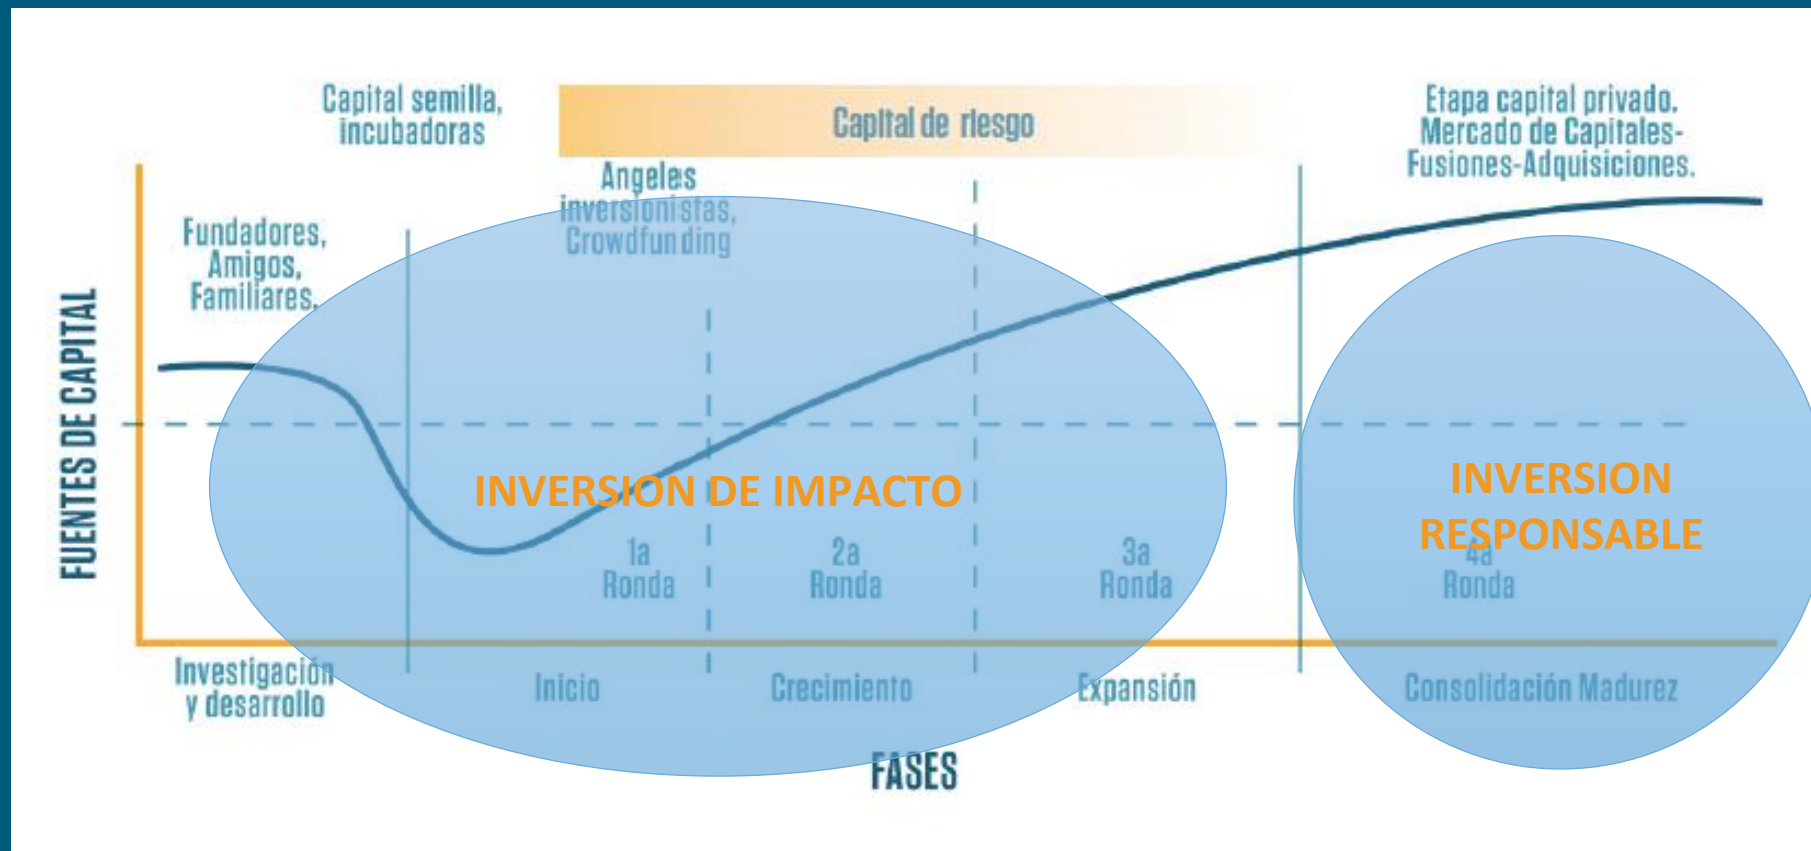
Capital semilla, incubadoras

Capital de riesgo

Etapa capital privado. Mercado de Capitales- Fusiones-Adquisiciones.

Angeles inversionistas, Crowdfunding

Fundadores, Amigos, Familiares,

FUENTES DE CAPITAL

INVERSION DE IMPACTO

INVERSION RESPONSABLE

1a Ronda

2a Ronda

3a Ronda

4a Ronda

Investigación y desarrollo

Inicio

Crecimiento

Expansión

Consolidación Madurez

FASES